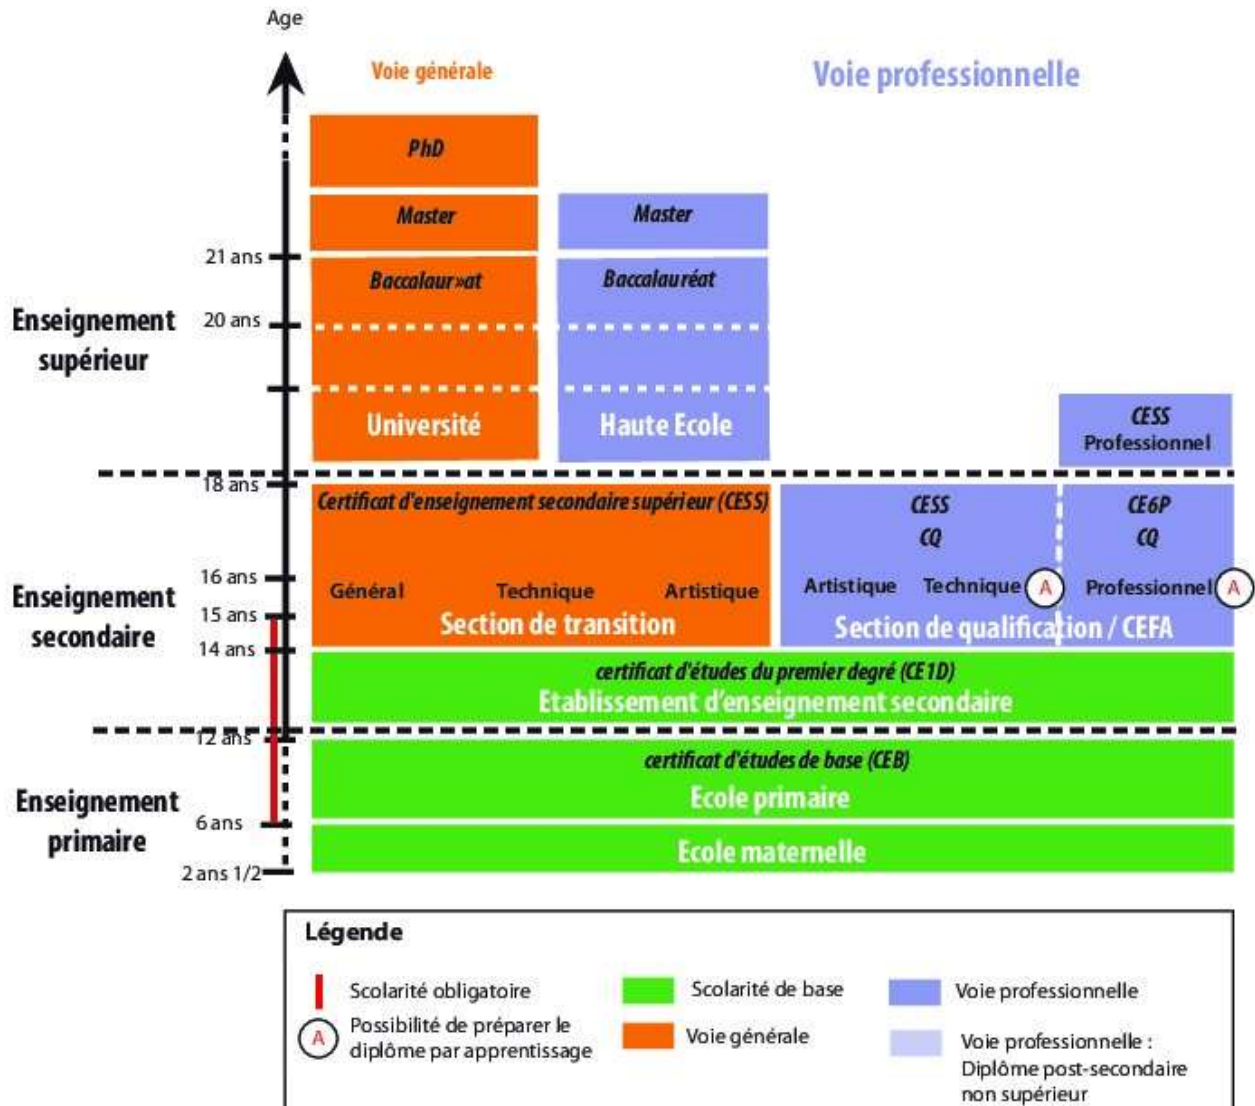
Age

Voie générale

Voie professionnelle

PhD

Master

Master

21 ans

Baccalaur»at

Baccalauréat

Enseignement supérieur

20 ans

Université

Haute Ecole

CESS
Professionnel

18 ans

Certificat d'enseignement secondaire supérieur (CESS)

CESS
CQ

CE6P
CQ

16 ans

Enseignement secondaire

Général

Technique

Artistique

Artistique

Technique A

Professionnel A

15 ans

Section de transition

Section de qualification / CEFA

14 ans

certificat d'études du premier degré (CE1D)
Etablissement d'enseignement secondaire

12 ans

certificat d'études de base (CEB)
Ecole primaire

Enseignement primaire

6 ans

Ecole maternelle

2 ans 1/2

Légende

Scolarité obligatoire

A Possibilité de préparer le diplôme par apprentissage

Scolarité de base

Voie générale

Voie professionnelle

Voie professionnelle : Diplôme post-secondaire non supérieur